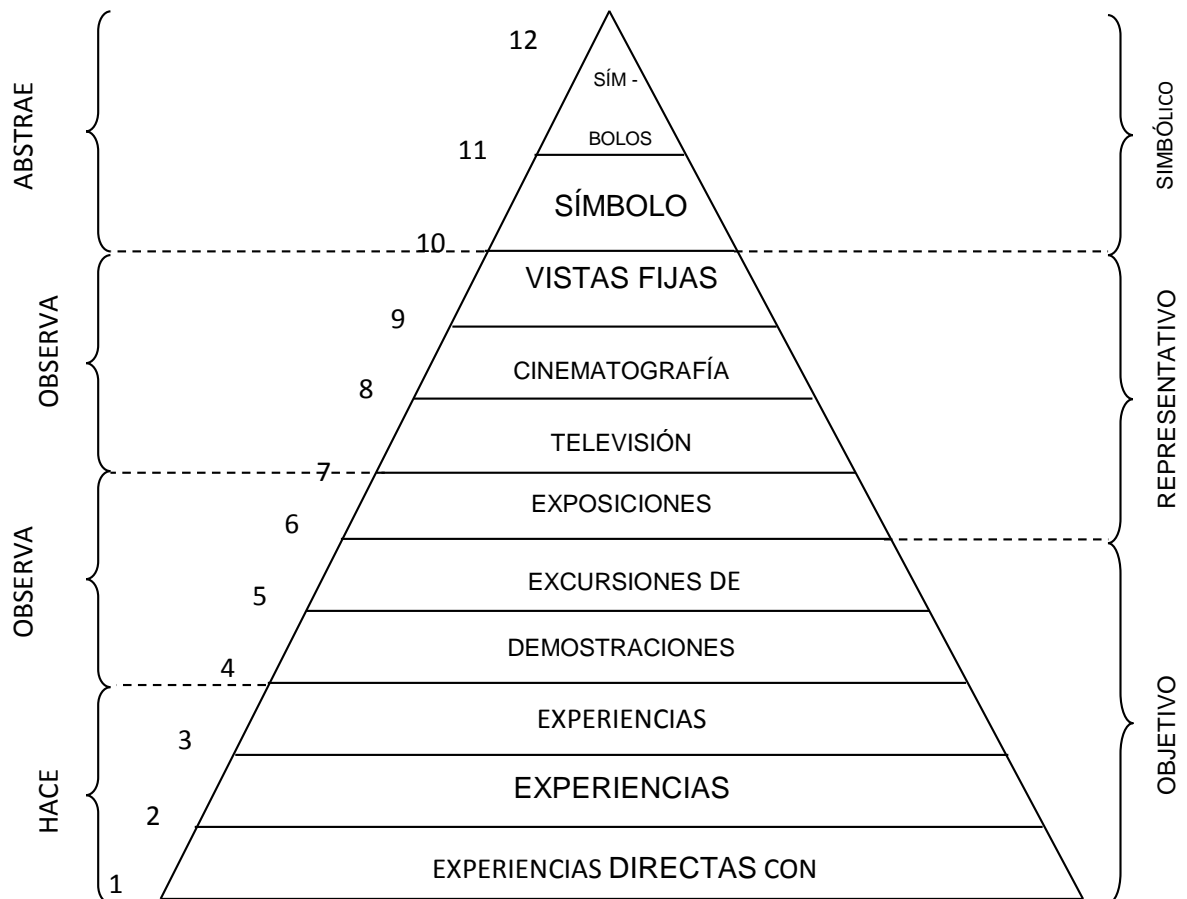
ABSTRAE

OBSERVA

OBSERVA

HACE

12
SÍM -
BOLOS
11
SÍMBOLO
10
VISTAS FIJAS
9
CINEMATOGRAFÍA
8
TELEVISIÓN
7
EXPOSICIONES
6
EXCURSIONES DE
5
DEMOSTRACIONES
4
EXPERIENCIAS
3
EXPERIENCIAS
2
EXPERIENCIAS DIRECTAS CON
1

SIMBÓLICO

REPRESENTATIVO

OBJETIVO